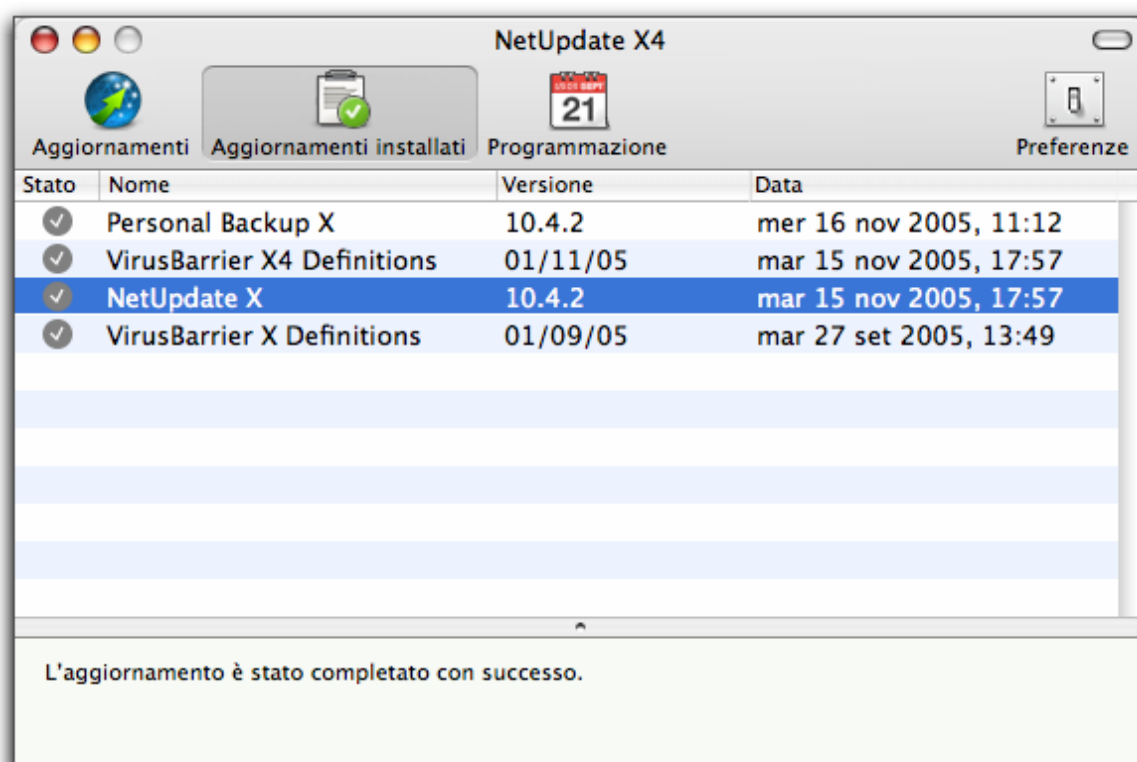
NetUpdate X4

Aggiornamenti Aggiornamenti installati Programmazione Preferenze

21

| Stato | Nome | Versione | Data |
|---|---|---|---|
| | Personal Backup X | 10.4.2 | mer 16 nov 2005, 11:12 |
| | VirusBarrier X4 Definitions | 01/11/05 | mar 15 nov 2005, 17:57 |
| | NetUpdate X | 10.4.2 | mar 15 nov 2005, 17:57 |
| | VirusBarrier X Definitions | 01/09/05 | mar 27 set 2005, 13:49 |

L'aggiornamento è stato completato con successo.